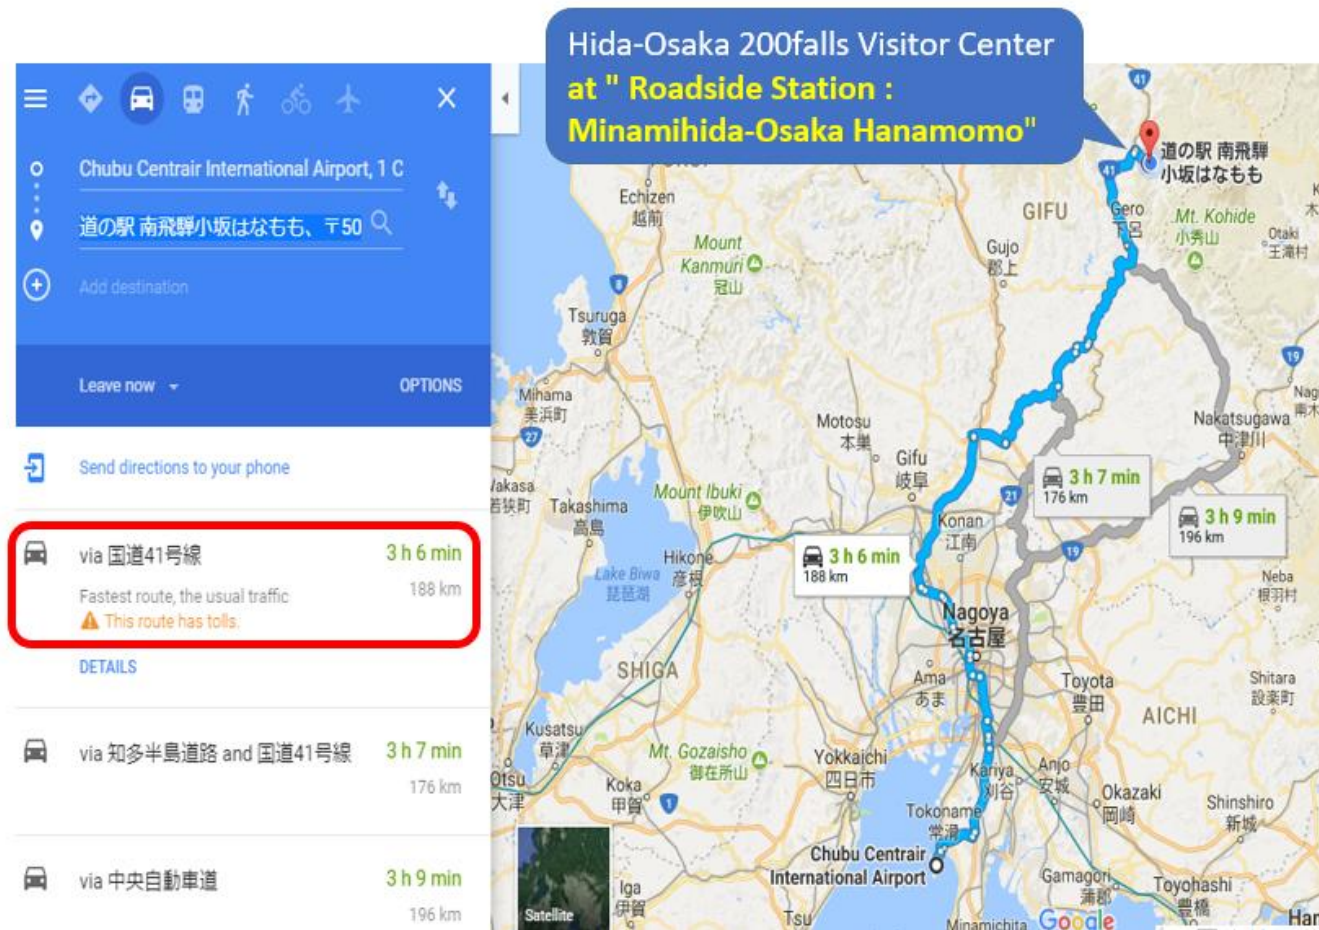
Hida-Osaka 200falls Visitor Center
at " Roadside Station : Minamihida-Osaka Hanamomo"

Chubu Centrair International Airport, 1 C
道の駅 南飛騨小坂はなもも、〒50
Add destination

Leave now
OPTIONS

Send directions to your phone

via 国道41号線
3 h 6 min
188 km
Fastest route, the usual traffic
This route has tolls.
DETAILS

via 知多半島道路 and 国道41号線
3 h 7 min
176 km

via 中央自動車道
3 h 9 min
196 km

道の駅 南飛騨小坂はなもも
GIFU
Gero 下呂
Mt. Kohide 小秀山
Otaki 王滝村
Gujo 郡上
Echizen 越前
Mount Kanmuri 冠山
Tsuruga 敦賀
Mihama 美浜町
Motosu 本巣
Gifu 岐阜
Nakatsugawa 中津川
Nag
Takashima 高島
Mount Ibuki 伊吹山
Wakasa 若狭町
3 h 7 min
176 km
3 h 9 min
196 km
3 h 6 min
188 km
Konan 江南
Hikone 彦根
Lake Biwa 琵琶湖
Nagoya 名古屋
Neba 根羽村
SHIGA
Ama あま
Toyota 豊田
Shitara 設楽町
AICHI
Kusatsu 草津
Mt. Gozaisho 御在所山
Yokkaichi 四日市
Kariya 刈谷
Anjo 安城
Otsu 大津
Koka 甲賀
Okazaki 岡崎
Shinshiro 新城
Tokoname 常滑
Chubu Centrair International Airport
Gamagori 蒲郡
Toyohashi 豊橋
Iga 伊賀
Satellite
Tsu
Minamichita
Google
Har